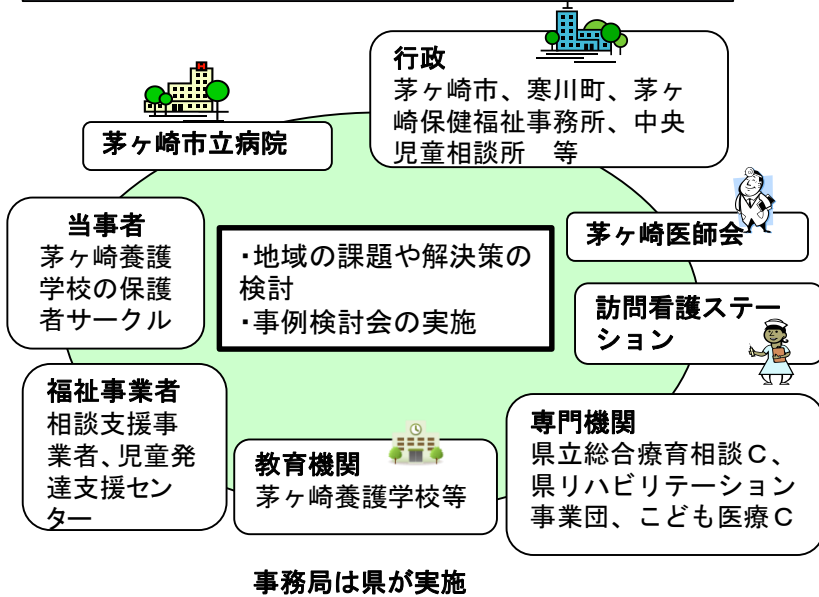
行政
茅ヶ崎市、寒川町、茅ヶ崎保健福祉事務所、中央児童相談所　等

茅ヶ崎市立病院

当事者
茅ヶ崎養護学校の保護者サークル

・地域の課題や解決策の検討
・事例検討会の実施

茅ヶ崎医師会

訪問看護ステーション

福祉事業者
相談支援事業者、児童発達支援センター

教育機関
茅ヶ崎養護学校等

専門機関
県立総合療育相談C、県リハビリテーション事業団、こども医療C

事務局は県が実施